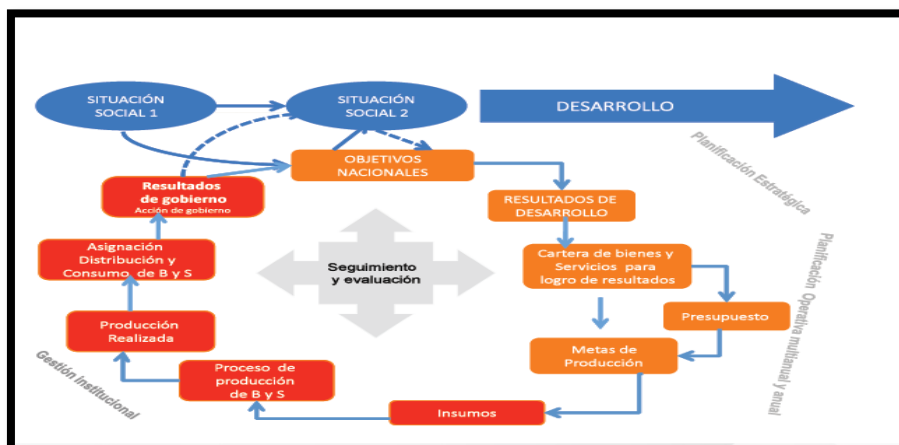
SITUACIÓN SOCIAL 1

SITUACIÓN SOCIAL 2

DESARROLLO

Planificación Estratégica

OBJETIVOS NACIONALES

Resultados de gobierno
Acción de gobierno

RESULTADOS DE DESARROLLO

Planificación Operativa multianual y anual

Asignación Distribución y Consumo de B y S

Seguimiento y evaluación

Cartera de bienes y Servicios para logro de resultados

Producción Realizada

Presupuesto

Metas de Producción

Gestión Institucional

Proceso de producción de B y S

Insumos